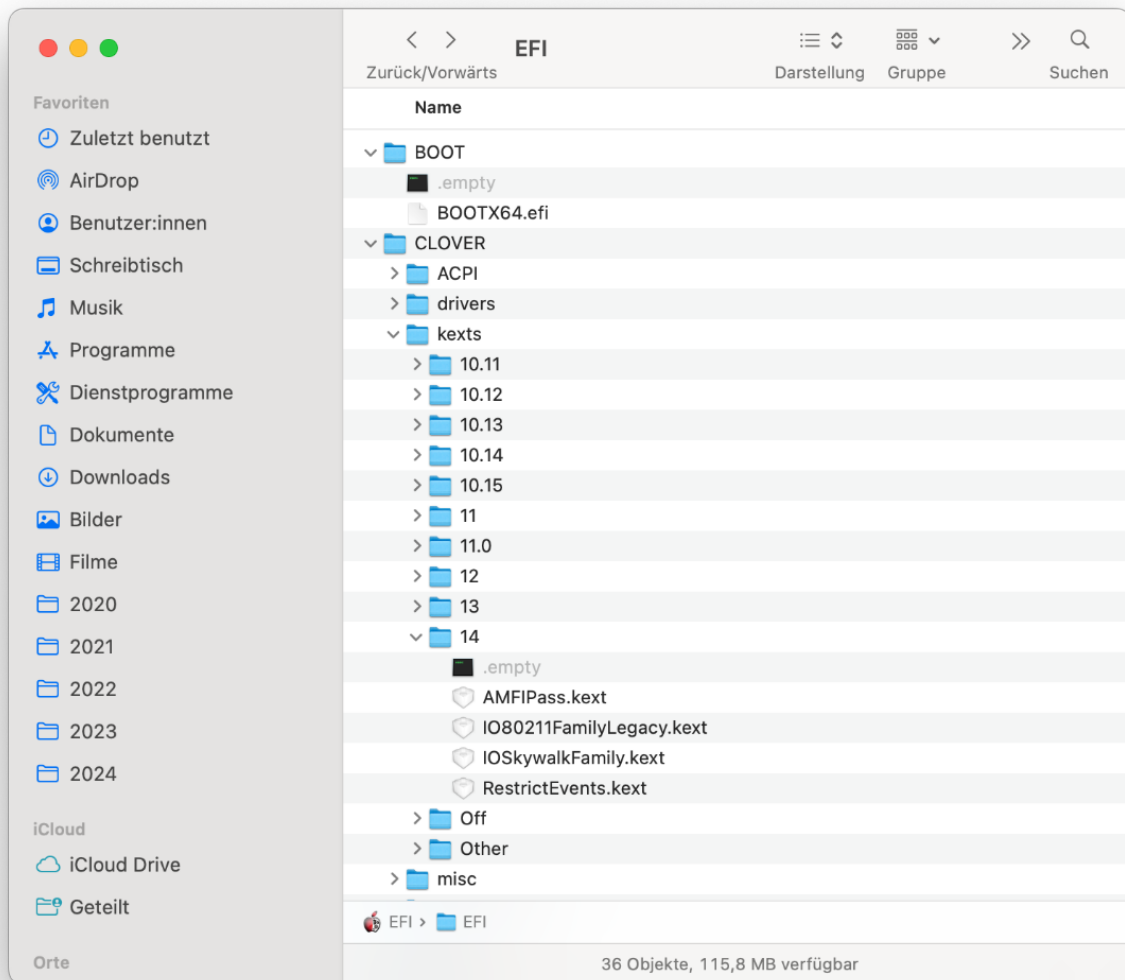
EFI
Zurück/Vorwärts
Darstellung
Gruppe
Suchen

Favoriten
Zuletzt benutzt
AirDrop
Benutzer:innen
Schreibtisch
Musik
Programme
Dienstprogramme
Dokumente
Downloads
Bilder
Filme
2020
2021
2022
2023
2024
iCloud
iCloud Drive
Geteilt
Orte

Name
BOOT
.empty
BOOTX64.efi
CLOVER
ACPI
drivers
kexts
10.11
10.12
10.13
10.14
10.15
11
11.0
12
13
14
.empty
AMFIPass.kext
IO80211FamilyLegacy.kext
IOSkywalkFamily.kext
RestrictEvents.kext
Off
Other
misc

EFI > EFI

36 Objekte, 115,8 MB verfügbar